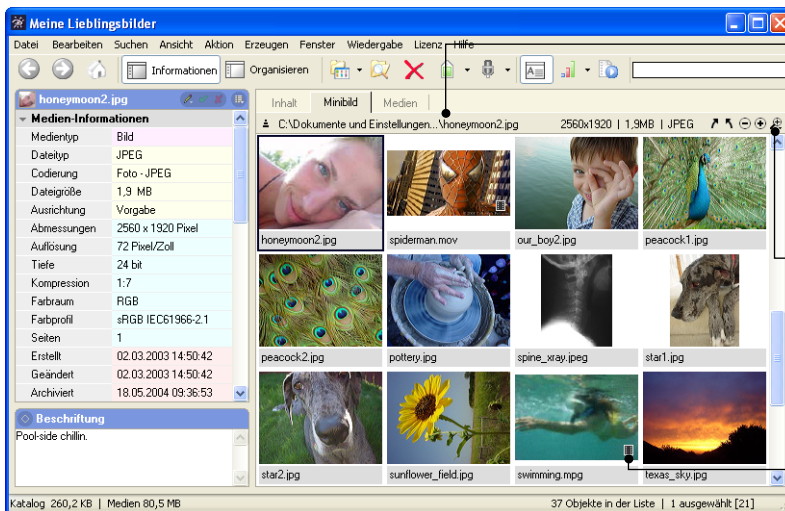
Meine Lieblingsbilder

Datei Bearbeiten Suchen Ansicht Aktion Erzeugen Fenster Wiedergabe Lizenz Hilfe

Informationen Organisieren

honeymoon2.jpg

Medien-Informationen

| | |
|---|---|
| Medientyp | Bild |
| Dateityp | JPEG |
| Codierung | Foto - JPEG |
| Dateigröße | 1,9 MB |
| Ausrichtung | Vorgabe |
| Abmessungen | 2560 x 1920 Pixel |
| Auflösung | 72 Pixel/Zoll |
| Tiefe | 24 bit |
| Kompression | 1:7 |
| Farbraum | RGB |
| Farbprofil | sRGB IEC61966-2.1 |
| Seiten | 1 |
| Erstellt | 02.03.2003 14:50:42 |
| Geändert | 02.03.2003 14:50:42 |
| Archiviert | 18.05.2004 09:36:53 |

Beschriftung

Pool-side chillin.

Inhalt Minibild Medien

C:\Dokumente und Einstellungen...\honeymoon2.jpg 2560x1920 | 1,9MB | JPEG

honeymoon2.jpg spiderman.mov our_boy2.jpg peacock1.jpg
peacock2.jpg pottery.jpg spine_xray.jpeg star1.jpg
star2.jpg sunflower_field.jpg swimming.mpg texas_sky.jpg

Katalog 260,2 KB | Medien 80,5 MB 37 Objekte in der Liste | 1 ausgewählt [21]